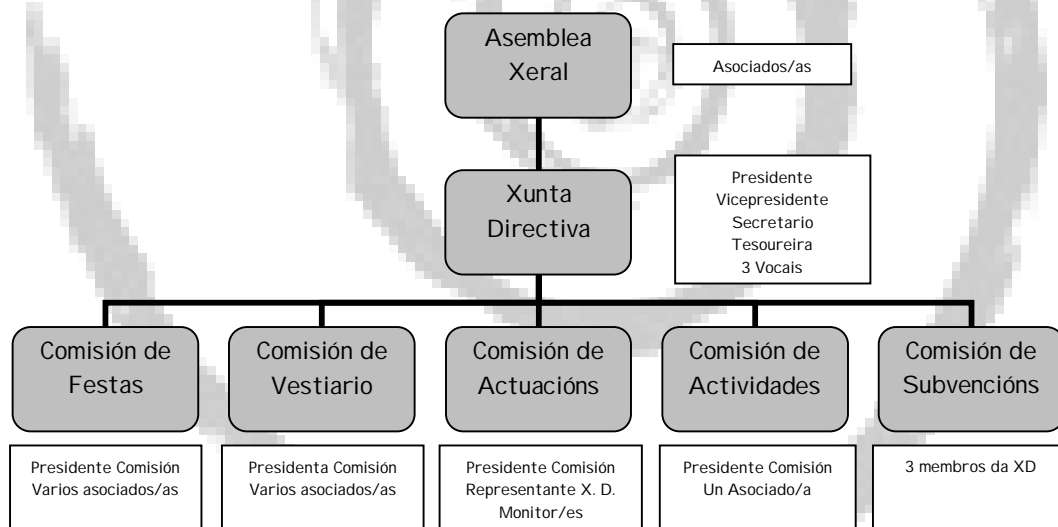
Asemblea Xeral

Asociados/as

Xunta Directiva

Presidente
Vicepresidente
Secretario
Tesoureira
3 Vocais

Comisión de Festas

Comisión de Vestiario

Comisión de Actuacións

Comisión de Actividades

Comisión de Subvencións

Presidente Comisión
Varios asociados/as

Presidenta Comisión
Varios asociados/as

Presidente Comisión
Representante X. D.
Monitor/es

Presidente Comisión
Un Asociado/a

3 membros da XD